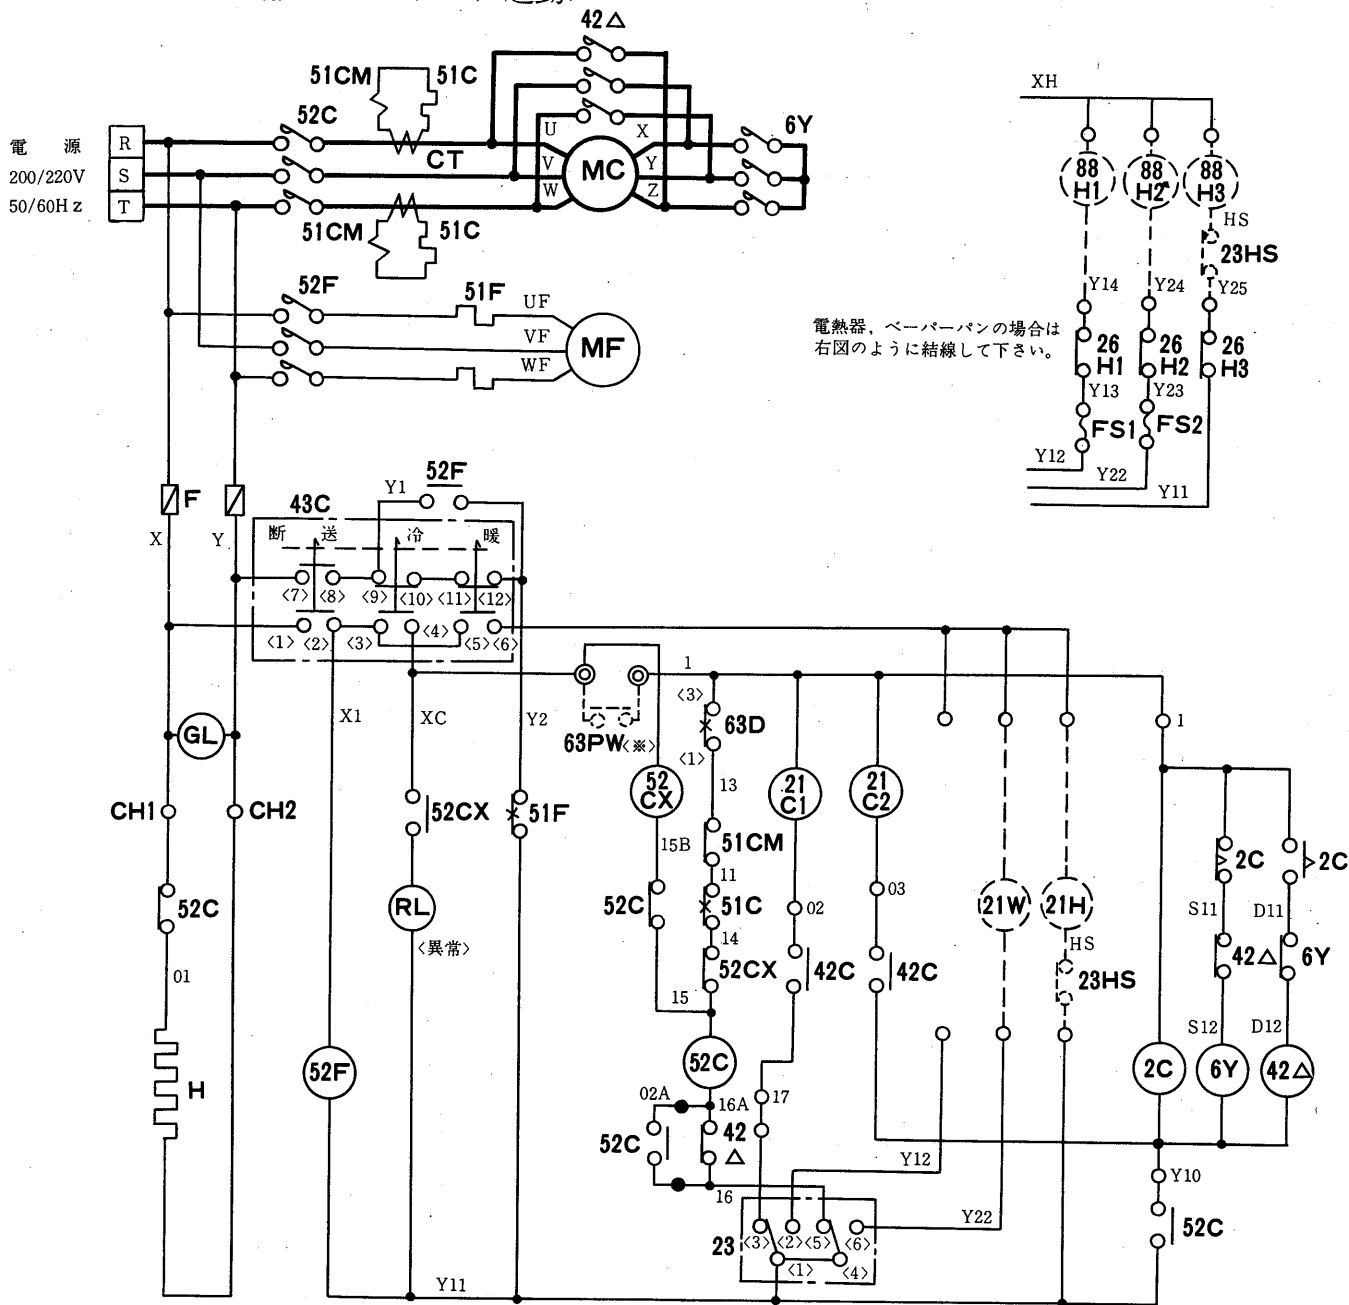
42△
51CM
51C
52C
U
X
6Y
電　源
200/220V
50/60Hz
R
S
T
CT
V
MC
Y
W
Z
51CM
51C
52F
51F
UF
VF
MF
WF
XH
88 H1
88 H2
88 H3
HS
23HS
Y14
Y24
Y25
電熱器，ペーパーパンの場合は右図のように結線して下さい。
26 H1
26 H2
26 H3
Y13
Y23
FS1
FS2
Y12
Y22
Y11
F
X
Y
43C
Y1
52F
断
送
冷
暖
〈7〉
〈8〉
〈9〉
〈10〉
〈11〉
〈12〉
〈1〉
〈2〉
〈3〉
〈4〉
〈5〉
〈6〉
1
〈3〉
63D
63PW〈※〉
〈1〉
X1
XC
Y2
1
GL
52 CX
13
21 C1
21 C2
CH1
CH2
52CX
51F
51CM
15B
11
2C
2C
52C
52C
51C
02
03
21W
21H
S11
D11
RL
14
HS
〈異常〉
52CX
42C
42C
42△
6Y
23HS
01
15
S12
D12
H
52F
52C
2C
6Y
42△
02A
16A
17
52C
42 △
Y12
Y10
16
52C
Y22
23
〈3〉
〈2〉
〈5〉
〈6〉
〈1〉
〈4〉
Y11